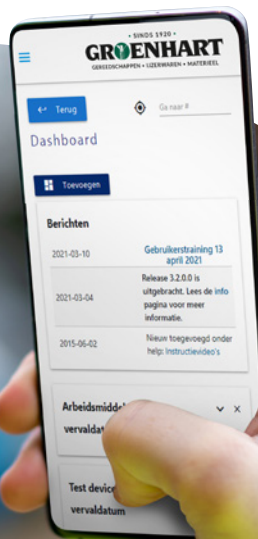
• SINDS 1920 •
GROENHART
GEREEDSCHAPPEN • IJZERWAREN • MATERIEEL

← Terug

Ga naar #

Dashboard

Toevoegen

Berichten

| 2021-03-10 | Gebruikerstraining 13 april 2021 |
|---|---|
| 2021-03-04 | Release 3.2.0.0 is uitgebracht. Lees de info pagina voor meer informatie. |
| 2015-06-02 | Nieuw toegevoegd onder help: Instructievideo's |

Arbeidsmidd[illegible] vervaldat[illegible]

Test device vervaldatum